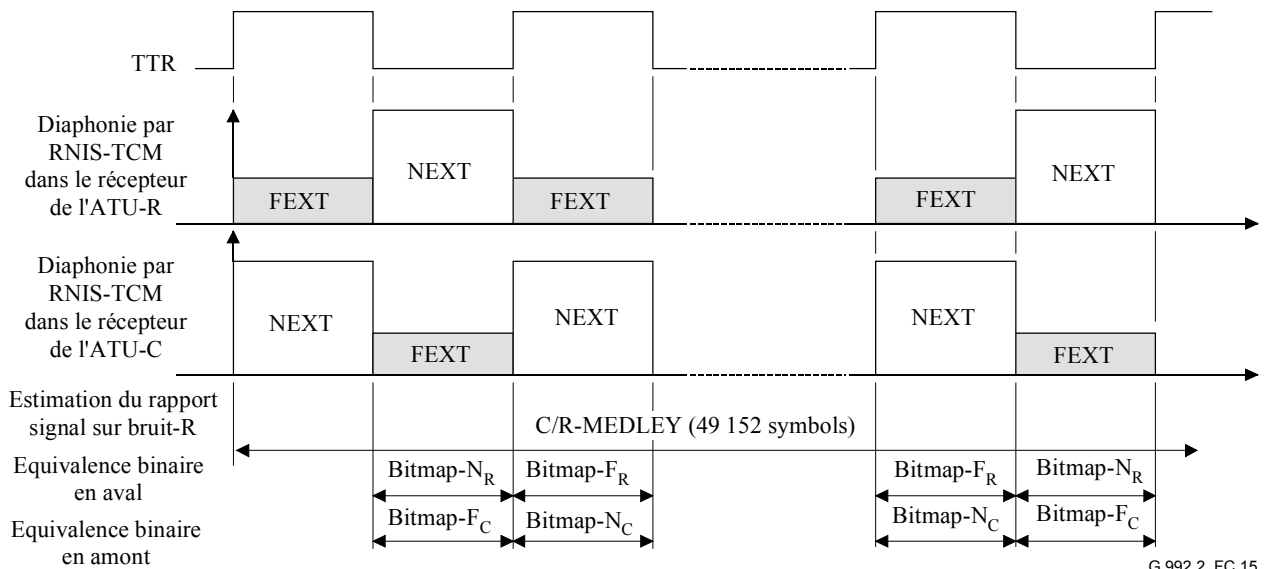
TTR

Diaphonie par RNIS-TCM dans le récepteur de l'ATU-R

FEXT NEXT FEXT FEXT NEXT

Diaphonie par RNIS-TCM dans le récepteur de l'ATU-C

NEXT FEXT NEXT NEXT FEXT

Estimation du rapport signal sur bruit-R

C/R-MEDLEY (49 152 symbols)

Equivalence binaire en aval

Bitmap-$N_R$ Bitmap-$F_R$ Bitmap-$F_R$ Bitmap-$N_R$

Equivalence binaire en amont

Bitmap-$F_C$ Bitmap-$N_C$ Bitmap-$N_C$ Bitmap-$F_C$

G.992.2_FC.15